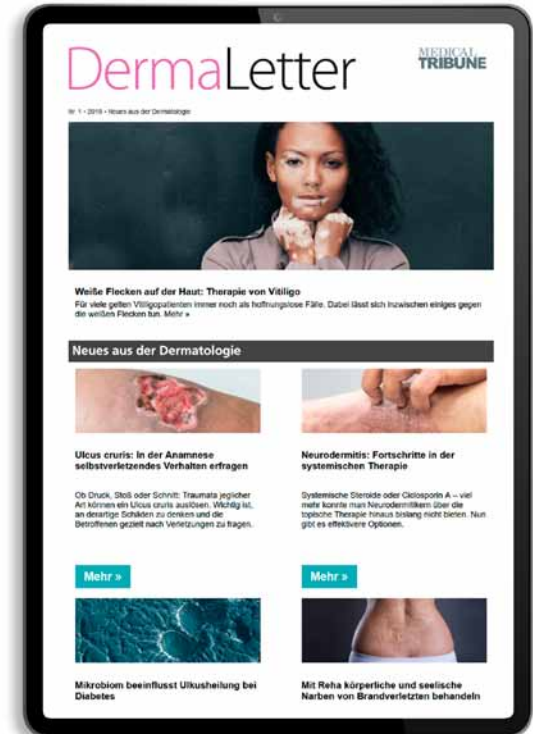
DermaLetter

MEDICAL TRIBUNE

Nr. 1 • 2019 • Neues aus der Dermatologie

Weiße Flecken auf der Haut: Therapie von Vitiligo

Für viele gelten Vitiligopatienten immer noch als hoffnungslose Fälle. Dabei lässt sich inzwischen einiges gegen die weißen Flecken tun. Mehr »

Neues aus der Dermatologie

Ulcus cruris: In der Anamnese selbstverletzendes Verhalten erfragen

Ob Druck, Stoß oder Schnitt: Traumata jeglicher Art können ein Ulcus cruris auslösen. Wichtig ist, an derartige Schäden zu denken und die Betroffenen gezielt nach Verletzungen zu fragen.

Mehr »

Neurodermitis: Fortschritte in der systemischen Therapie

Systemische Steroide oder Ciclosporin A – viel mehr konnte man Neurodermitikern über die topische Therapie hinaus bislang nicht bieten. Nun gibt es effektivere Optionen.

Mehr »

Mikrobiom beeinflusst Ulkusheilung bei Diabetes

Mit Reha körperliche und seelische Narben von Brandverletzten behandeln